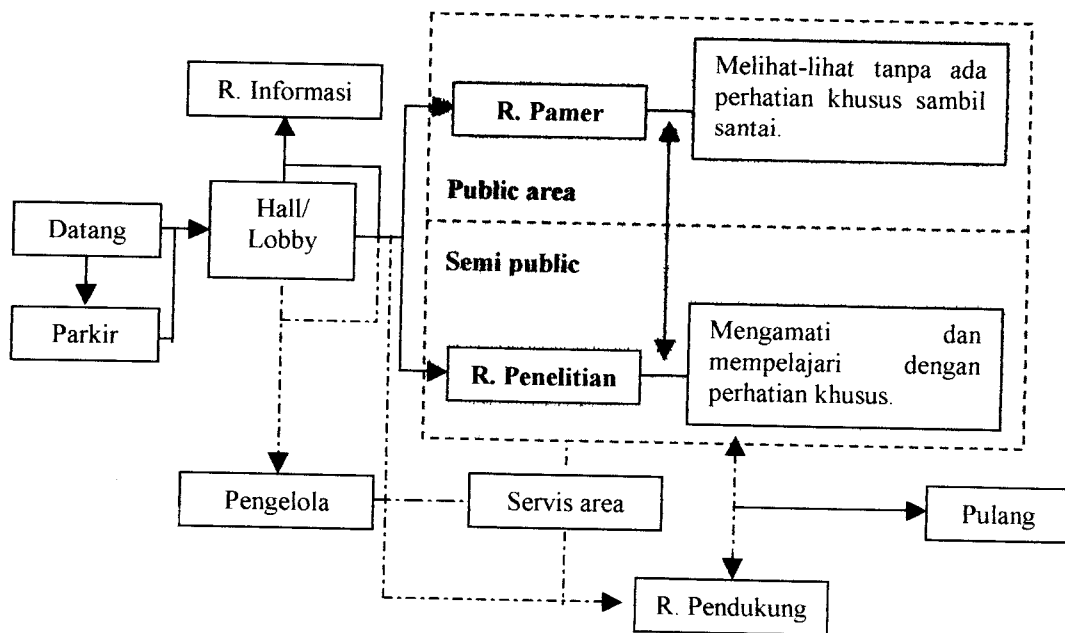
R. Informasi

R. Pamer

Melihat-lihat tanpa ada perhatian khusus sambil santai.

Public area

Datang

Hall/ Lobby

Semi public

Parkir

R. Penelitian

Mengamati dan mempelajari dengan perhatian khusus.

Pengelola

Servis area

Pulang

R. Pendukung